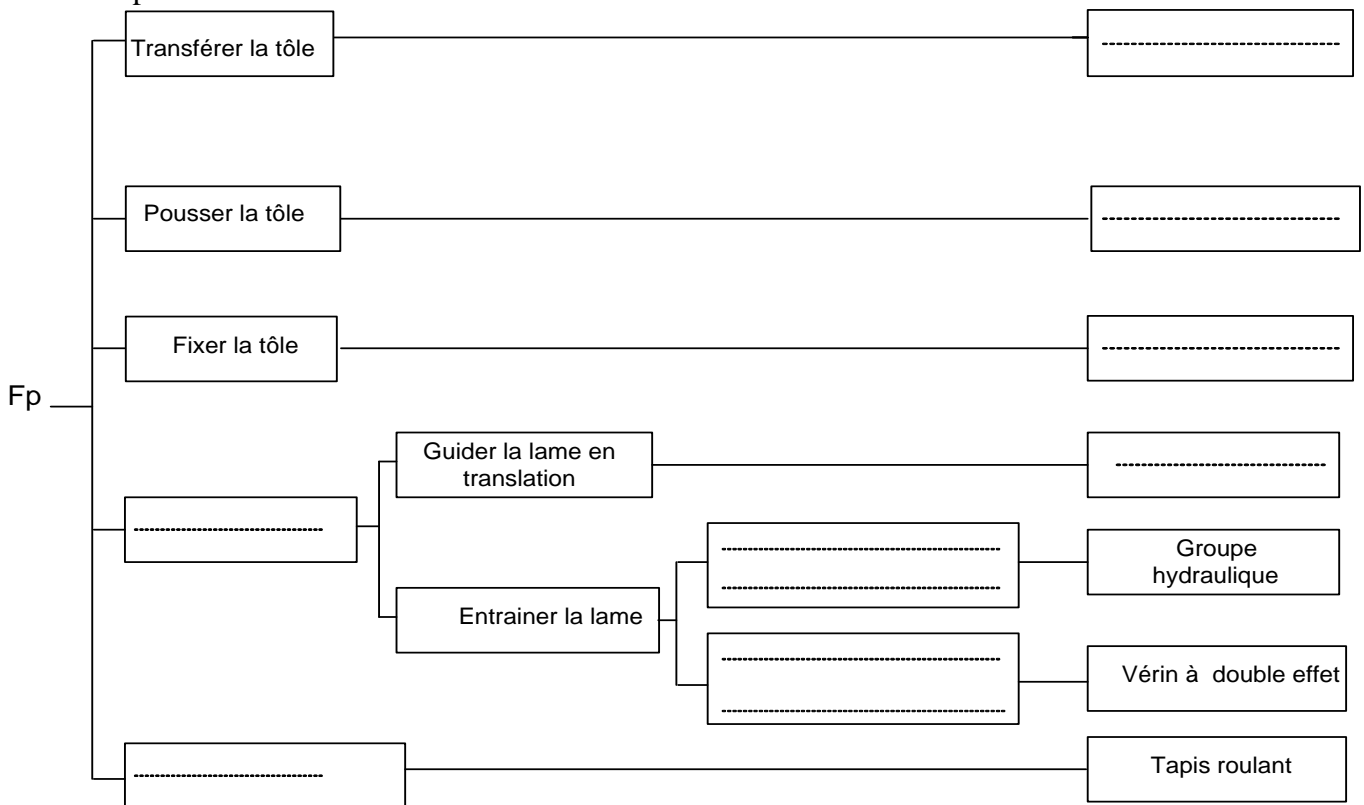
Fp

Transférer la tôle
-----------------------------------

Pousser la tôle
-----------------------------------

Fixer la tôle
-----------------------------------

-----------------------------------
Guider la lame en translation
-----------------------------------

Entrainer la lame
-----------------------------------------------------
-----------------------------------------------------
Groupe hydraulique

-----------------------------------------------------
-----------------------------------------------------
Vérin à double effet

-----------------------------------
Tapis roulant